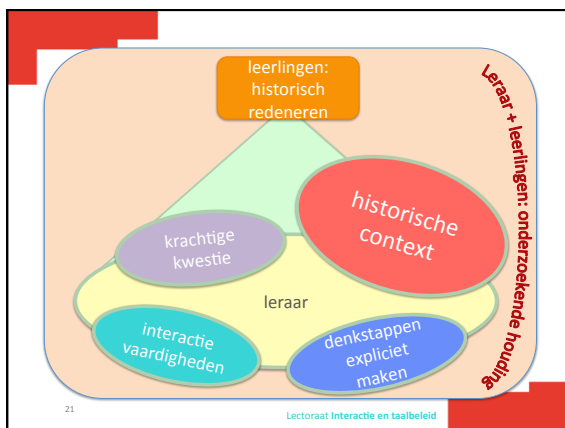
leerlingen: historisch redeneren

Leraar + leerlingen: onderzoekende houding

historische context

krachtige kwestie

leraar

interactie vaardigheden

denkstappen expliciet maken

21

Lectoraat Interactie en taalbeleid